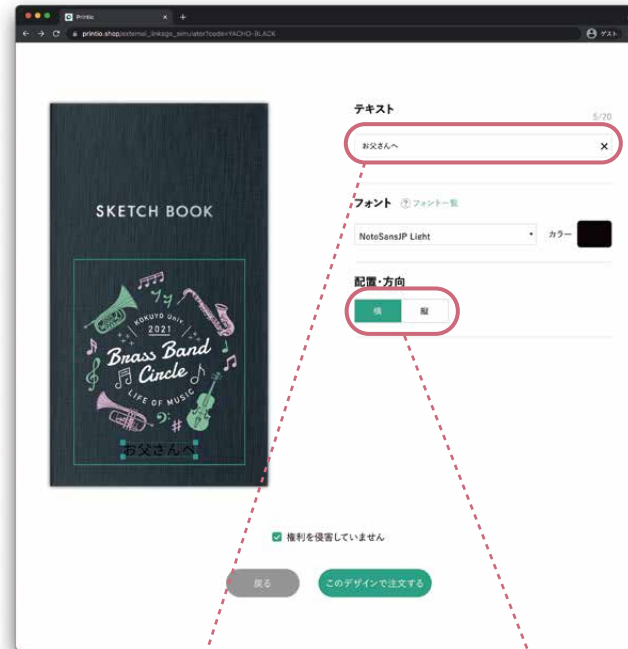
Printio

printio.shop/external_linksgo_simulator?code=YACHO-BLACK

ゲスト

SKETCH BOOK

KOKUYO Univ.
2021
Brass Band
Circle
LIFE OF MUSIC

お父さんへ

テキスト

5/20

お父さんへ

フォント

フォント一覧

NoteSansJP Light

カラー

配置・方向

横

縦

権利を侵害していません

戻る

このデザインで注文する